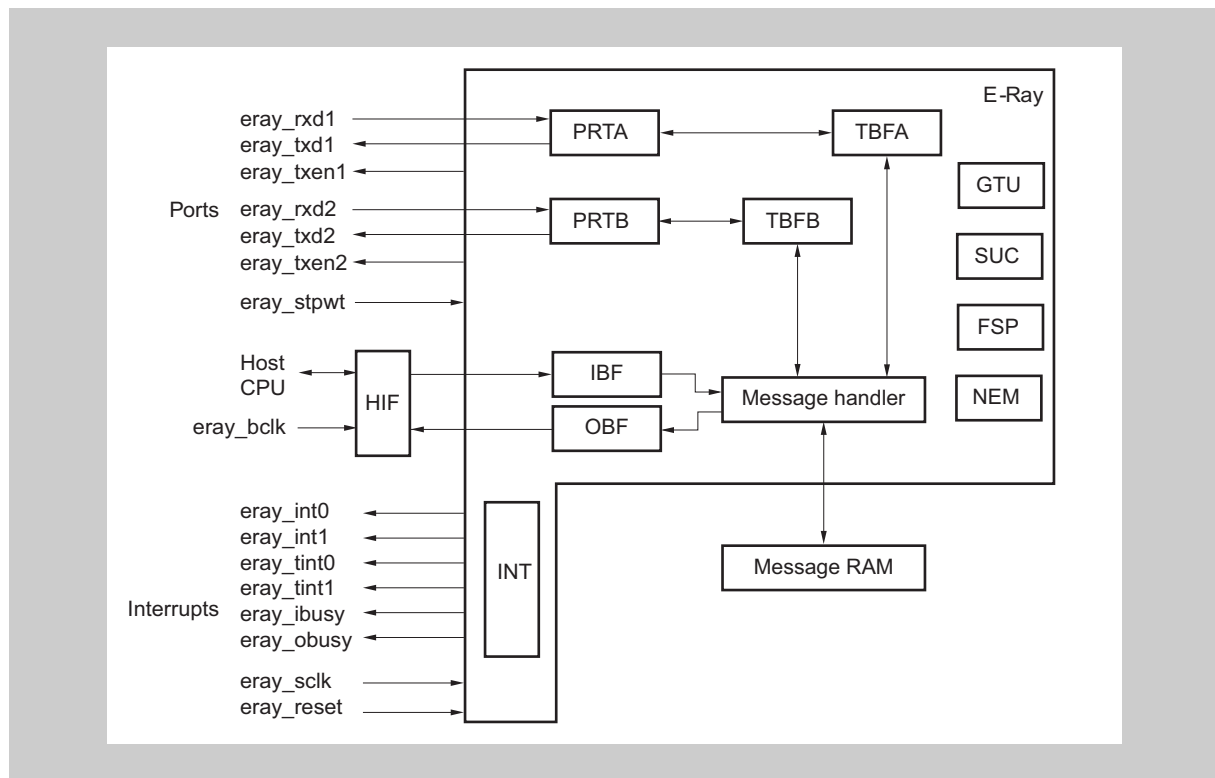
E-Ray

eray_rxd1
eray_txd1
eray_txen1
Ports
eray_rxd2
eray_txd2
eray_txen2
eray_stpwt

PRTA
TBFA
PRTB
TBFB

GTU
SUC
FSP
NEM

Host CPU
HIF
eray_bclk
IBF
OBF
Message handler

eray_int0
eray_int1
eray_tint0
eray_tint1
Interrupts
eray_ibusy
eray_obusy
eray_sclk
eray_reset

INT
Message RAM